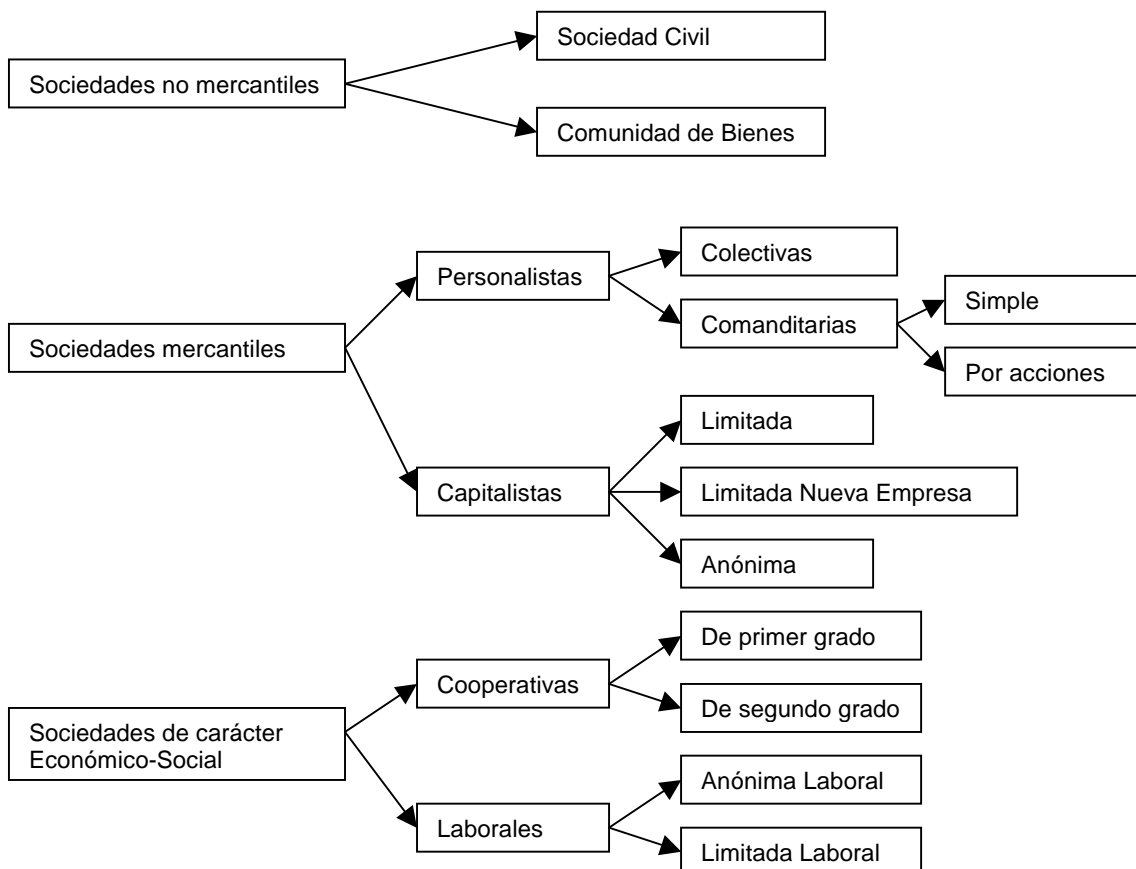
Sociedades no mercantiles

Sociedad Civil

Comunidad de Bienes

Sociedades mercantiles

Personalistas

Colectivas

Comanditarias

Simple

Por acciones

Capitalistas

Limitada

Limitada Nueva Empresa

Anónima

Sociedades de carácter Económico-Social

Cooperativas

De primer grado

De segundo grado

Laborales

Anónima Laboral

Limitada Laboral